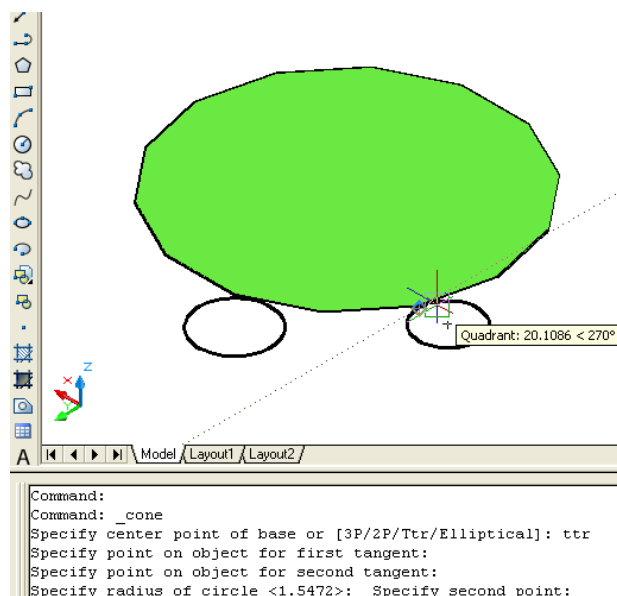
Quadrant: 20.1086 < 270°

Z

X

A

Model / Layout1 / Layout2

Command:
Command: _cone
Specify center point of base or [3P/2P/Ttr/Elliptical]: ttr
Specify point on object for first tangent:
Specify point on object for second tangent:
Specify radius of circle <1.5472>: Specify second point: